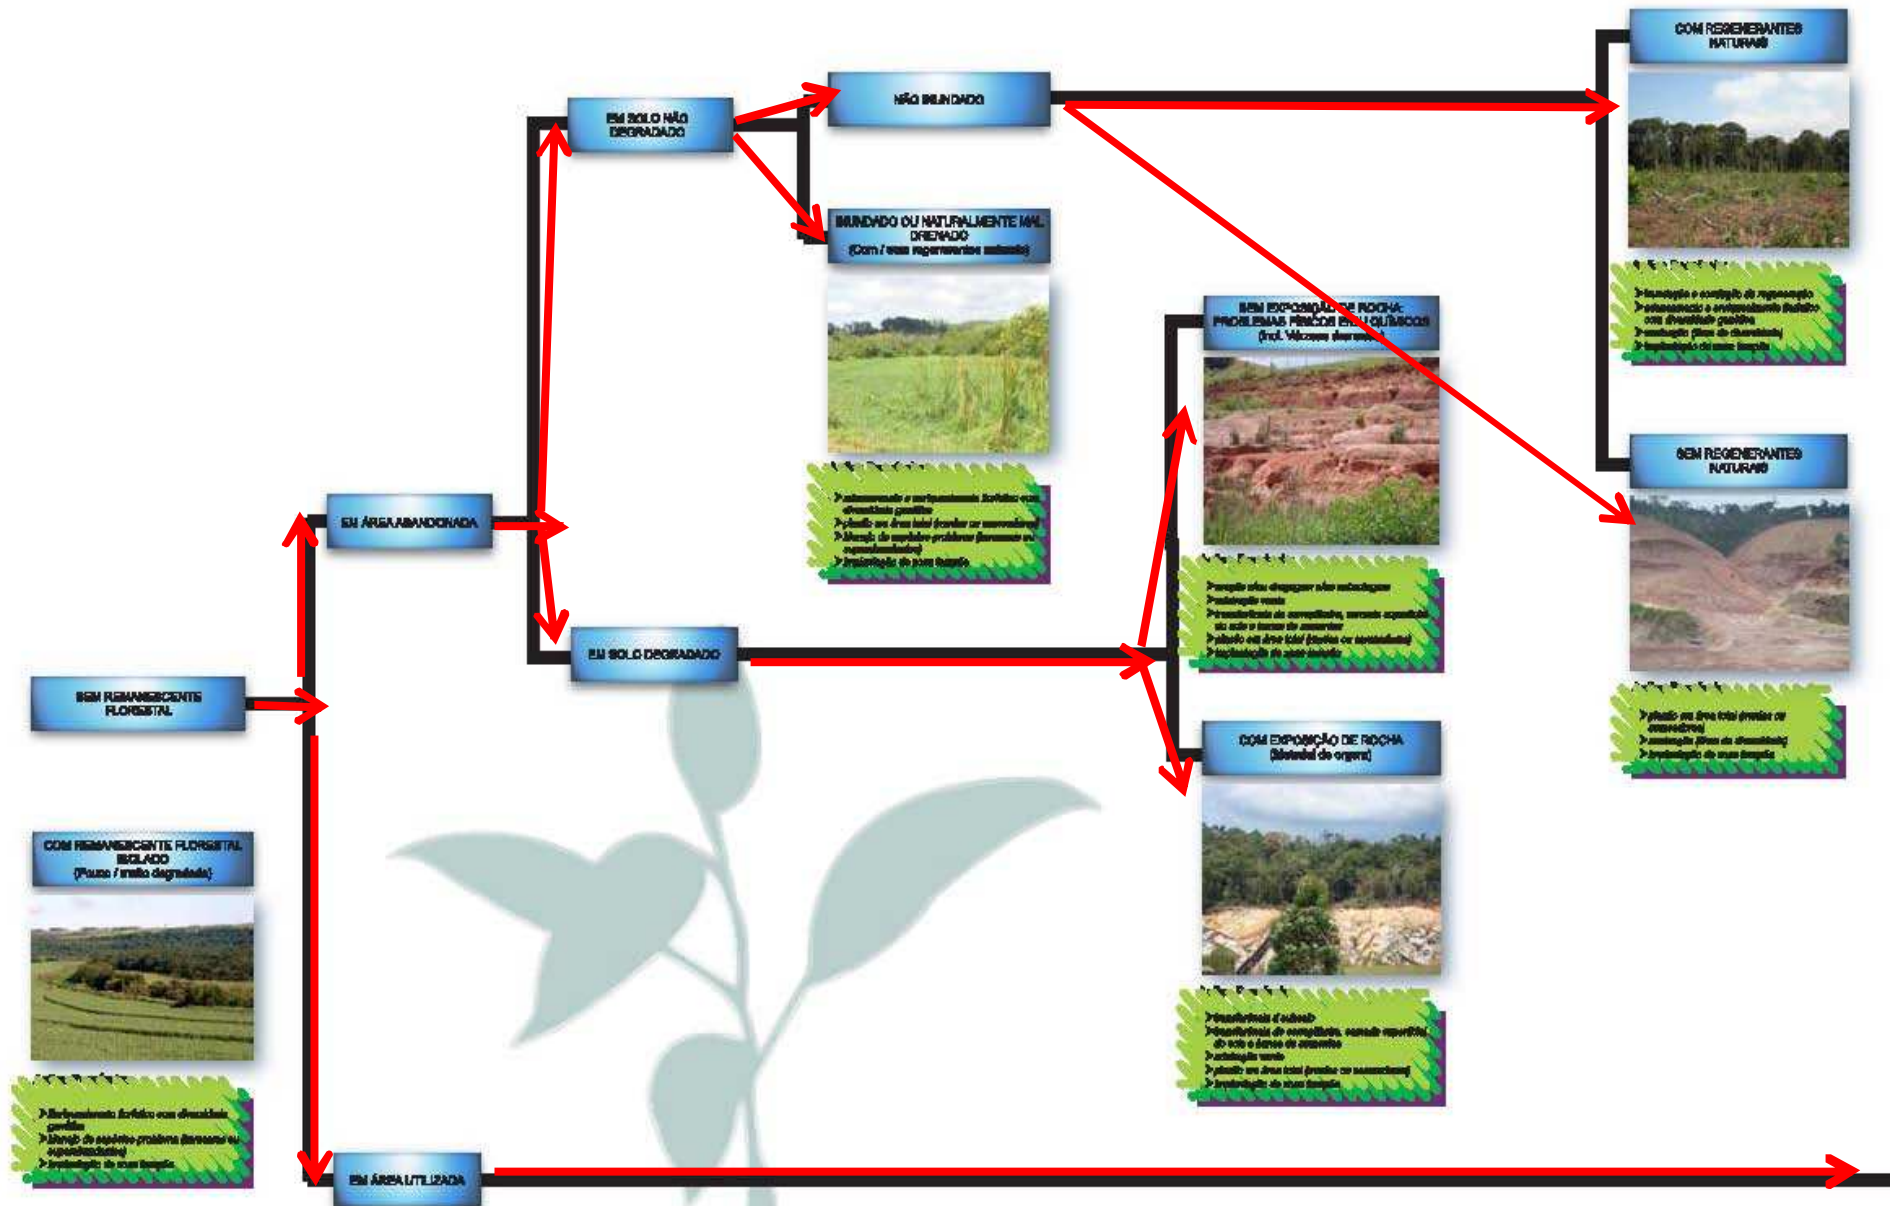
SEM REMANESCENTE FLORESTAL

EM ÁREA ABANDONADA

EM SOLO NÃO DEGRADADO

NÃO INUNDADO

INUNDADO OU NATURALMENTE MAL DRENADO (Com / sem regenerantes naturais)

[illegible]

COM REGENERANTES NATURAIS

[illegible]

SEM REGENERANTES NATURAIS

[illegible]

SEM EXPOSIÇÃO DE ROCHA: PROBLEMAS FÍSICOS E/OU QUÍMICOS (Incl. Voçorocas)

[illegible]

EM SOLO DEGRADADO

COM EXPOSIÇÃO DE ROCHA (Material de origem)

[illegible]

COM REMANESCENTE FLORESTAL ISOLADO (Pouco / muito degradado)

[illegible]

EM ÁREA UTILIZADA